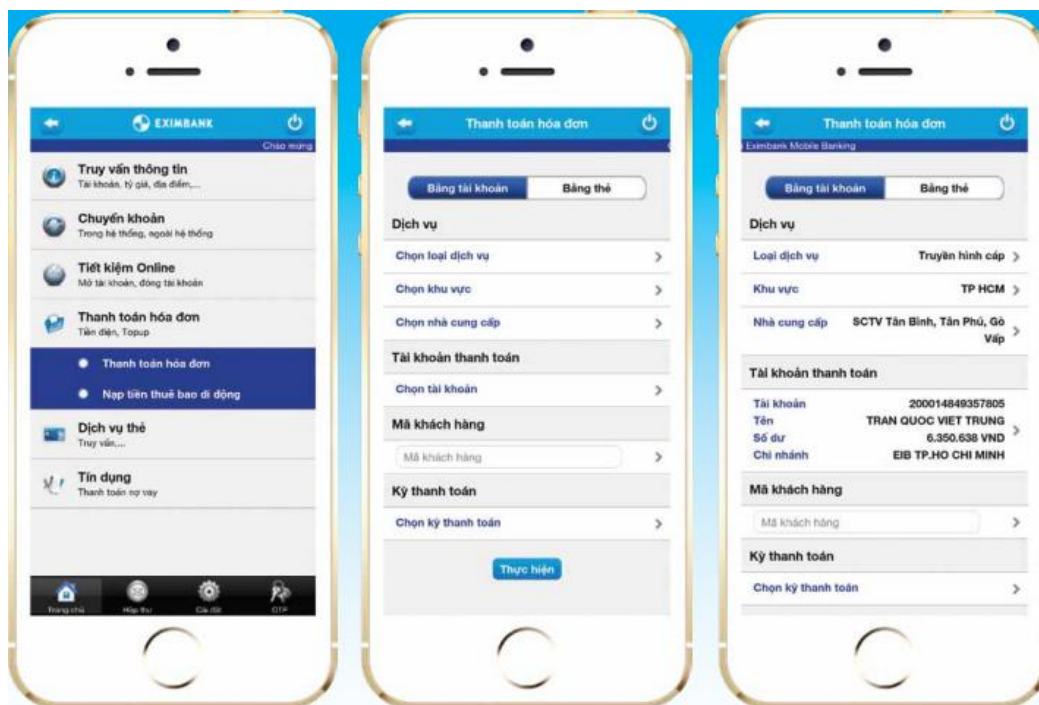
EXIMBANK

Chào mừng

Truy vấn thông tin
Tài khoản, tỷ giá, địa điểm,...

Chuyển khoản
Trong hệ thống, ngoài hệ thống

Tiết kiệm Online
Mở tài khoản, đóng tài khoản

Thanh toán hóa đơn
Tiền điện, Topup

Thanh toán hóa đơn

Nạp tiền thuê bao di động

Dịch vụ thẻ
Truy vấn,...

Tín dụng
Thanh toán nợ vay

Trang chủ | Hộp thư | Cài đặt | OTP

Thanh toán hóa đơn

Bằng tài khoản | Bằng thẻ

Dịch vụ

Chọn loại dịch vụ

Chọn khu vực

Chọn nhà cung cấp

Tài khoản thanh toán

Chọn tài khoản

Mã khách hàng

Mã khách hàng

Kỳ thanh toán

Chọn kỳ thanh toán

Thực hiện

Thanh toán hóa đơn

Eximbank Mobile Banking

Bằng tài khoản | Bằng thẻ

Dịch vụ

Loại dịch vụ Truyền hình cáp

Khu vực TP HCM

Nhà cung cấp SCTV Tân Bình, Tân Phú, Gò Vấp

Tài khoản thanh toán

Tài khoản 200014849357805
Tên TRAN QUOC VIET TRUNG
Số dư 6.350.638 VND
Chi nhánh EIB TP.HO CHI MINH

Mã khách hàng

Mã khách hàng

Kỳ thanh toán

Chọn kỳ thanh toán